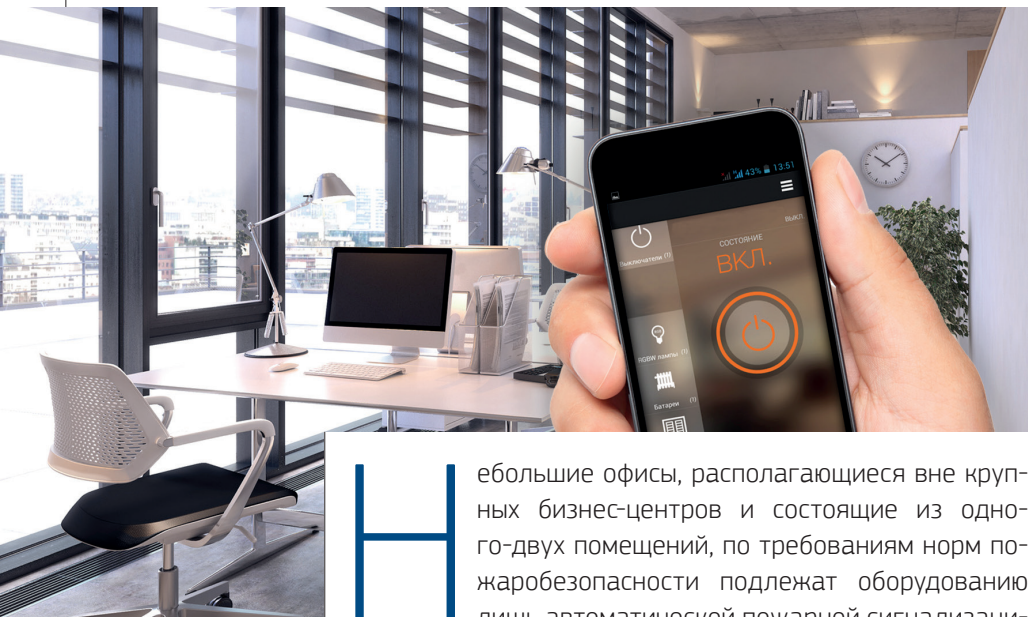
43% 13:51

Выкл.

СОСТОЯНИЕ

ВКЛ.

Выключатели (1)

RGBW лампы (1)

Батареи (1)

Небольшие офисы, располагающиеся вне крупных бизнес-центров и состоящие из одного-двух помещений, по требованиям норм пожаробезопасности подлежат оборудованию лишь автоматической пожарной сигнализаци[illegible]